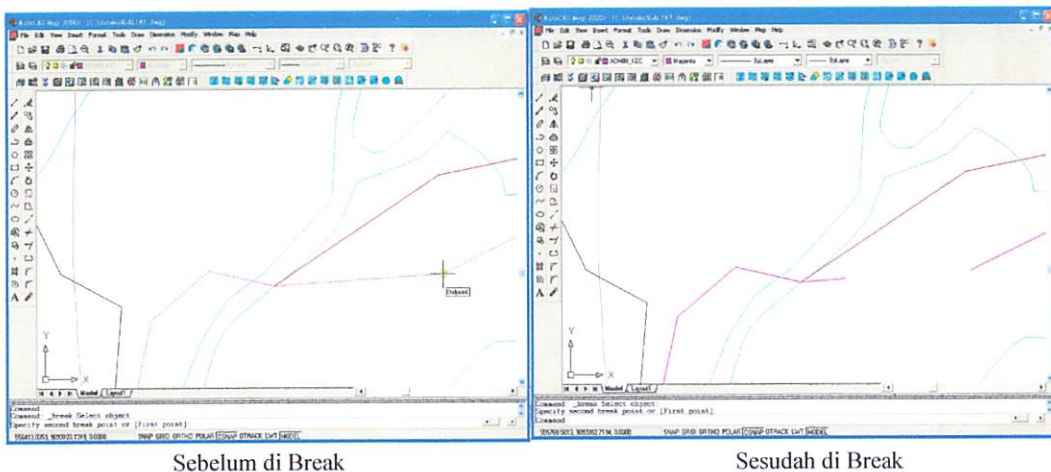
AutoCAD Map 2000i - [C:\Data\Kab.dwg]
File Edit View Insert Format Tools Draw Dimension Modify Window Map Help
Endpoint
Y
X
Model Layout1
Command:
Command: _break Select object
Specify second break point or [First point]
SNAP GRID ORTHO POLAR OSNAP OTRACK LWT MODEL

Sebelum di Break

AutoCAD Map 2000i - [C:\Data\Kab.dwg]
File Edit View Insert Format Tools Draw Dimension Modify Window Map Help
ADMIN_KEC Magenta ByLayer ByLayer
Y
X
Model Layout1
Command: _break Select object
Specify second break point or [First point]
Command:
SNAP GRID ORTHO POLAR OSNAP OTRACK LWT MODEL

Sesudah di Break